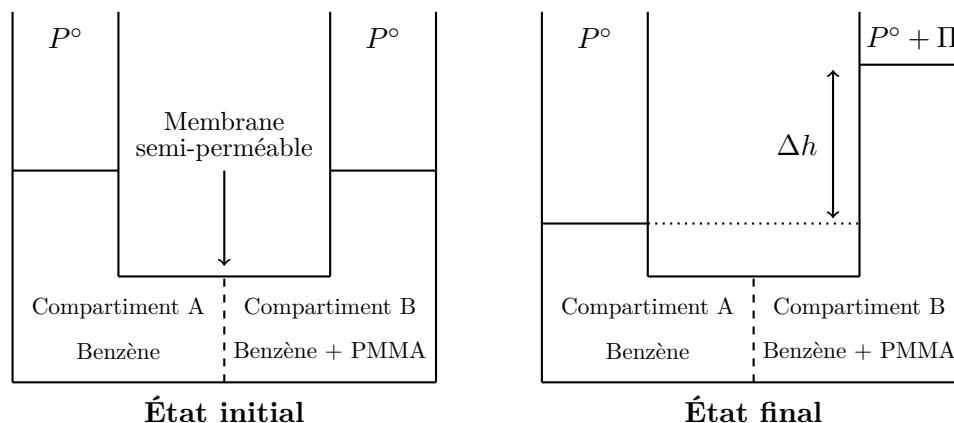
$P^\circ$

$P^\circ$

Membrane semi-perméable

Compartiment A

Benzène

Compartiment B

Benzène + PMMA

**État initial**

$P^\circ$

$P^\circ + \Pi$

$\Delta h$

Compartiment A

Benzène

Compartiment B

Benzène + PMMA

**État final**